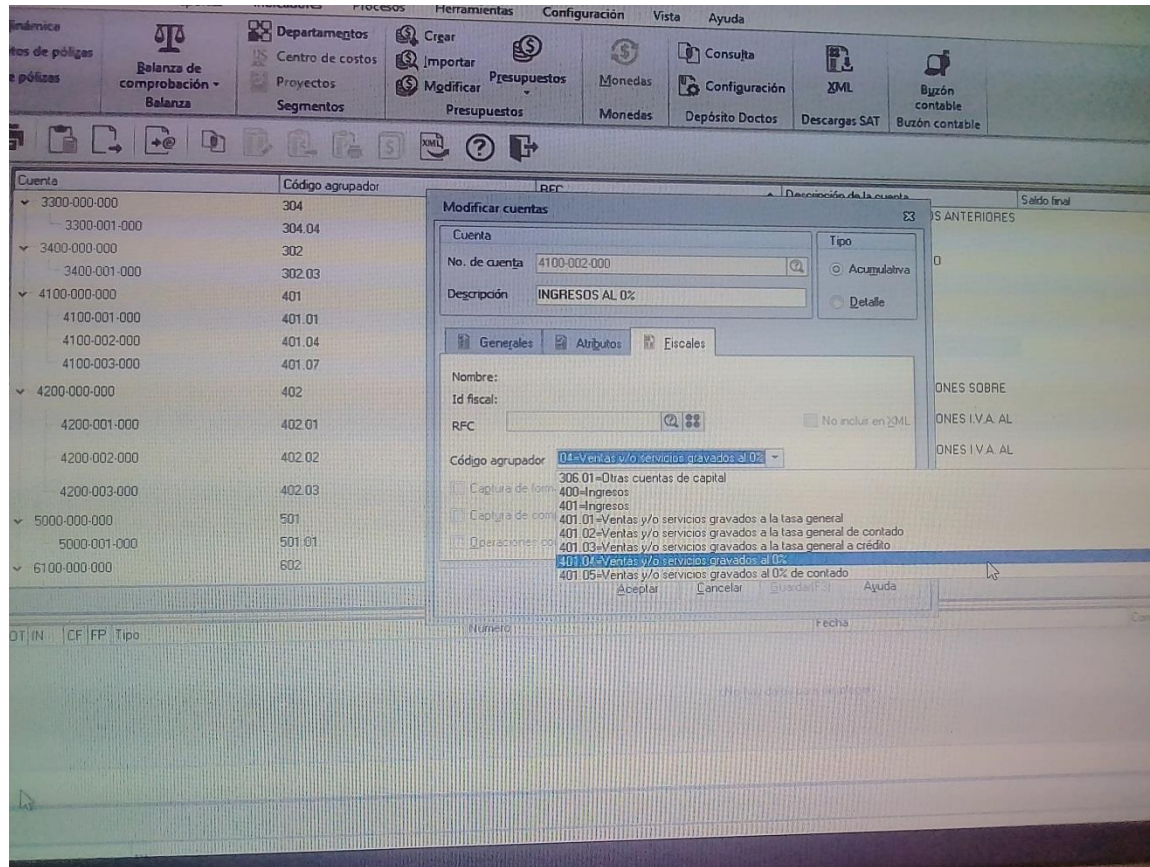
Procesos Herramientas Configuración Vista Ayuda

námica
tos de pólizas
pólizas

Balanza de comprobación
Balanza

Departamentos
Centro de costos
Proyectos
Segmentos

Crear
Importar
Modificar
Presupuestos
Presupuestos

Monedas
Monedas

Consulta
Configuración
Depósito Doctos

XML
Descargas SAT

Buzón contable
Buzón contable

| Cuenta | Código agrupador |
|---|---|
| 3300-000-000 | 304 |
| 3300-001-000 | 304.04 |
| 3400-000-000 | 302 |
| 3400-001-000 | 302.03 |
| 4100-000-000 | 401 |
| 4100-001-000 | 401.01 |
| 4100-002-000 | 401.04 |
| 4100-003-000 | 401.07 |
| 4200-000-000 | 402 |
| 4200-001-000 | 402.01 |
| 4200-002-000 | 402.02 |
| 4200-003-000 | 402.03 |
| 5000-000-000 | 501 |
| 5000-001-000 | 501.01 |
| 6100-000-000 | 602 |

RFC
Descripción de la cuenta
Saldo final
S ANTERIORES
O
ONES SOBRE
ONES I.V.A. AL
ONES I.V.A. AL

Modificar cuentas
Cuenta
No. de cuenta 4100-002-000
Descripción INGRESOS AL 0%
Tipo
Acumulativa
Detalle

Generales Atributos Fiscales
Nombre:
Id fiscal:
RFC
No incluir en XML
Código agrupador 04=Ventas y/o servicios gravados al 0%
306.01=Otras cuentas de capital
400=Ingresos
401=Ingresos
401.01=Ventas y/o servicios gravados a la tasa general
401.02=Ventas y/o servicios gravados a la tasa general de contado
401.03=Ventas y/o servicios gravados a la tasa general a crédito
401.04=Ventas y/o servicios gravados al 0%
401.05=Ventas y/o servicios gravados al 0% de contado
Captura de form
Captura de con
Operaciones co
Aceptar Cancelar Guardar(F3) Ayuda

OT IN CF FP Tipo
Número
Fecha